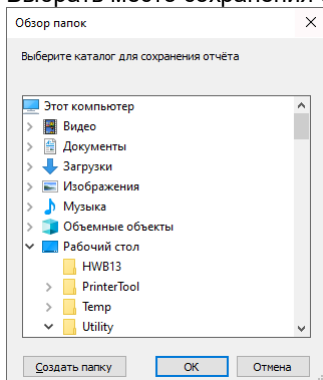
Выбрать место сохранения

Обзор папок

Выберите каталог для сохранения отчёта

Этот компьютер
Видео
Документы
Загрузки
Изображения
Музыка
Объемные объекты
Рабочий стол
HWB13
PrinterTool
Temp
Utility

Создать папку
OK
Отмена